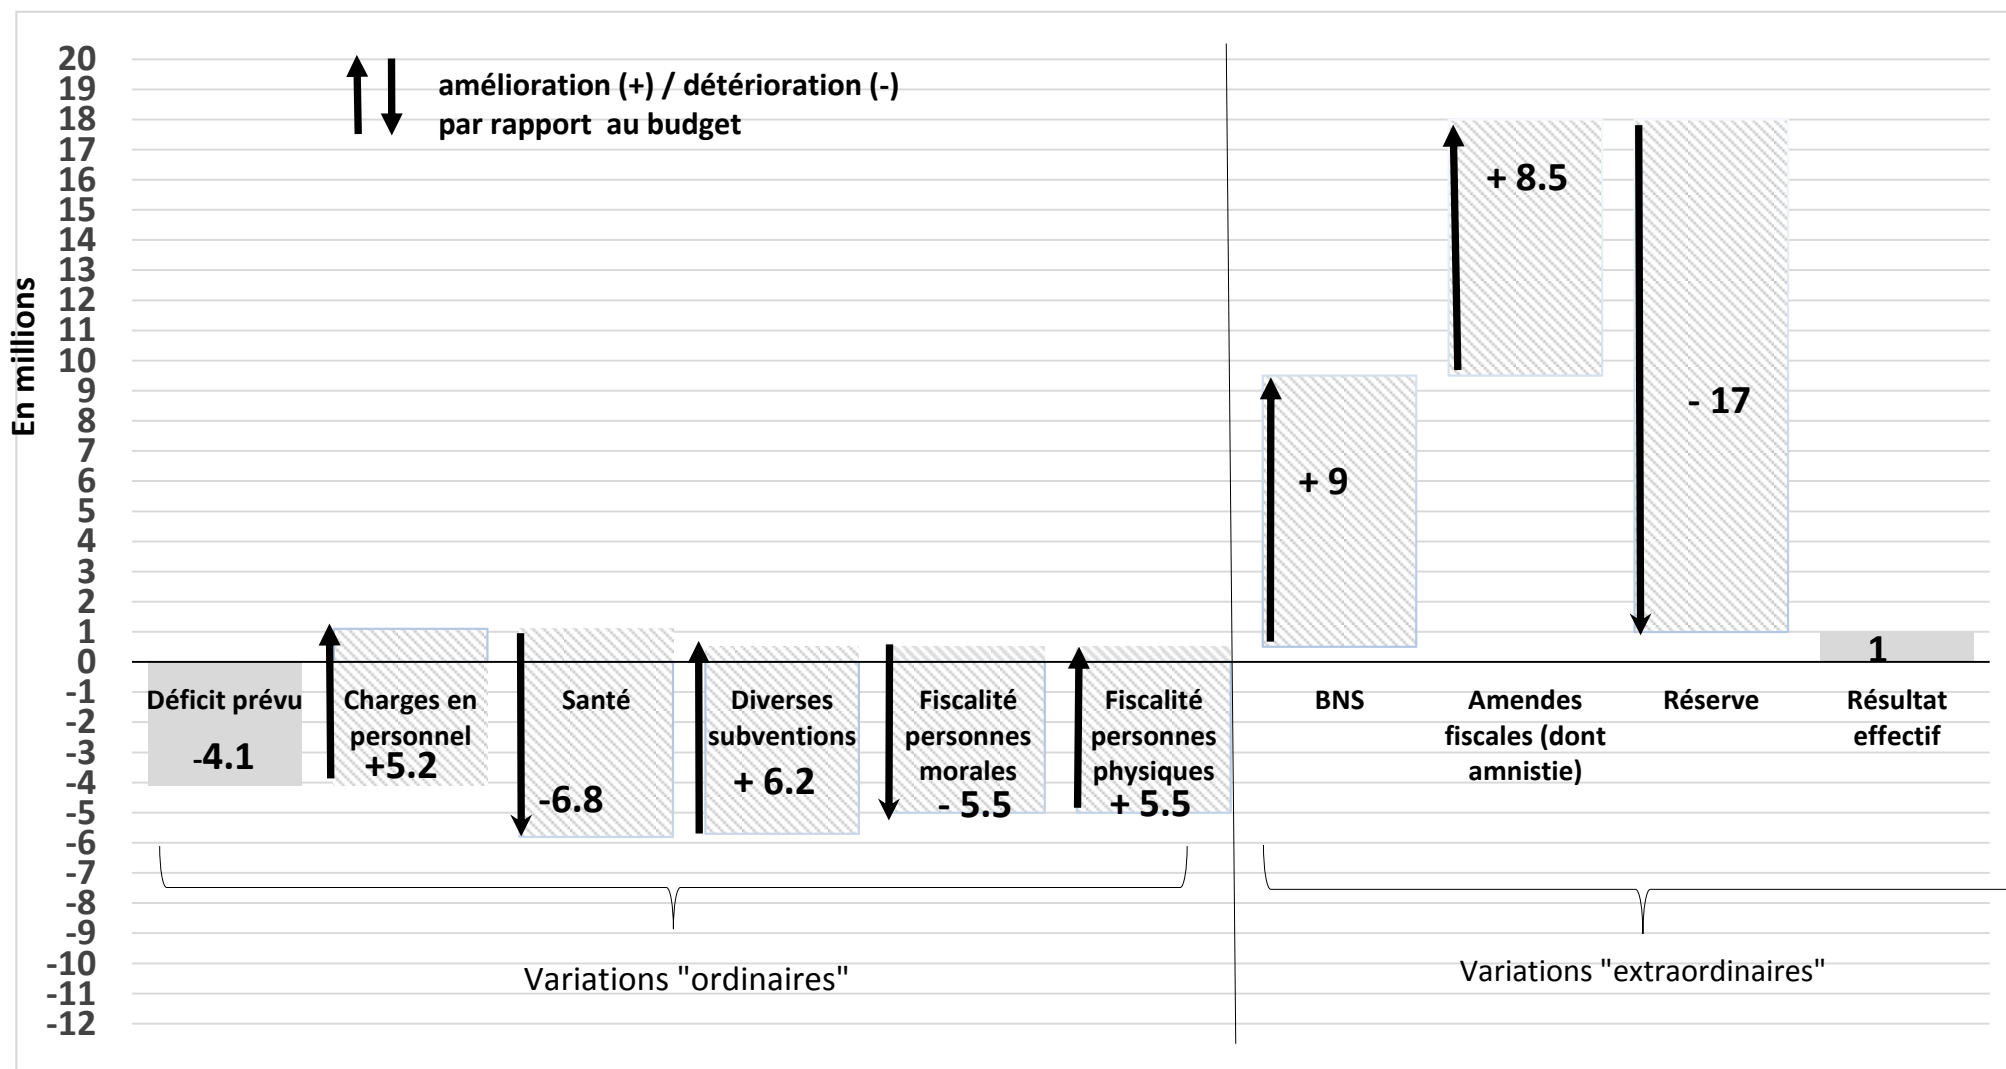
amélioration (+) / détérioration (-)
par rapport au budget

En millions

20
19
18
17
16
15
14
13
12
11
10
9
8
7
6
5
4
3
2
1
0
-1
-2
-3
-4
-5
-6
-7
-8
-9
-10
-11
-12

Déficit prévu -4.1

Charges en personnel +5.2

Santé -6.8

Diverses subventions + 6.2

Fiscalité personnes morales - 5.5

Fiscalité personnes physiques + 5.5

BNS + 9

Amendes fiscales (dont amnistie) + 8.5

Réserve - 17

Résultat effectif 1

Variations "ordinaires"

Variations "extraordinaires"